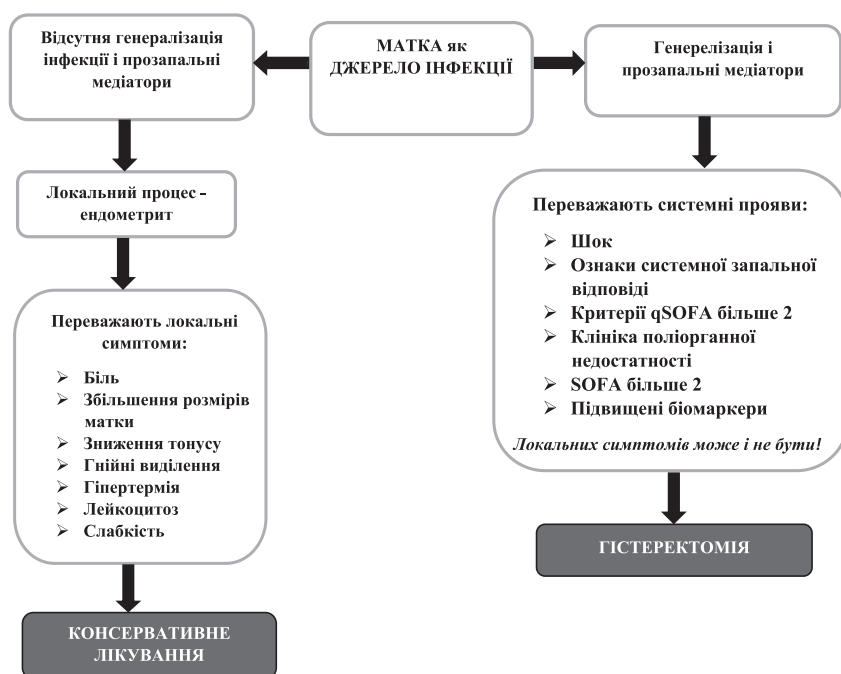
МАТКА як ДЖЕРЕЛО ІНФЕКЦІЇ

Відсутня генералізація інфекції і прозапальні медіатори

Локальний процес - ендометрит

Переважають локальні симптоми:

➢ Біль
➢ Збільшення розмірів матки
➢ Зниження тонусу
➢ Гнійні виділення
➢ Гіпертермія
➢ Лейкоцитоз
➢ Слабкість

КОНСЕРВАТИВНЕ ЛІКУВАННЯ

Генерелізація і прозапальні медіатори

Переважають системні прояви:

➢ Шок
➢ Ознаки системної запальної відповіді
➢ Критерії qSOFA більше 2
➢ Клініка поліорганної недостатності
➢ SOFA більше 2
➢ Підвищені біомаркери

*Локальних симптомів може і не бути!*

ГІСТЕРЕКТОМІЯ